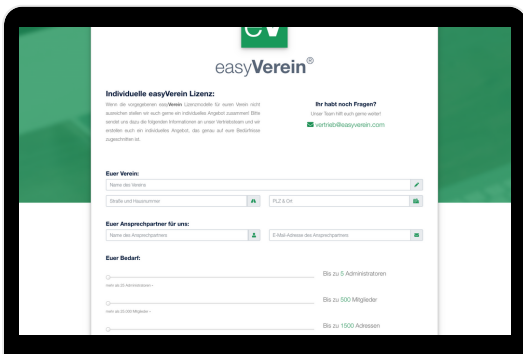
eV

easyVerein®

Individuelle easyVerein Lizenz:

Wenn die vorgegebenen easyVerein Lizenzmodelle für euren Verein nicht ausreichen stellen wir euch gerne ein individuelles Angebot zusammen! Bitte sendet uns dazu die folgenden Informationen an unser Vertriebsteam und wir erstellen euch ein individuelles Angebot, das genau auf eure Bedürfnisse zugeschnitten ist.

Ihr habt noch Fragen?
Unser Team hilft euch gerne weiter!
vertrieb@easyverein.com

Euer Verein:
Name des Vereins
Straße und Hausnummer
PLZ & Ort

Euer Ansprechpartner für uns:
Name des Ansprechpartners
E-Mail-Adresse des Ansprechpartners

Euer Bedarf:
Bis zu 5 Administratoren
mehr als 25 Administratoren »
Bis zu 500 Mitglieder
mehr als 20.000 Mitglieder »
Bis zu 1500 Adressen